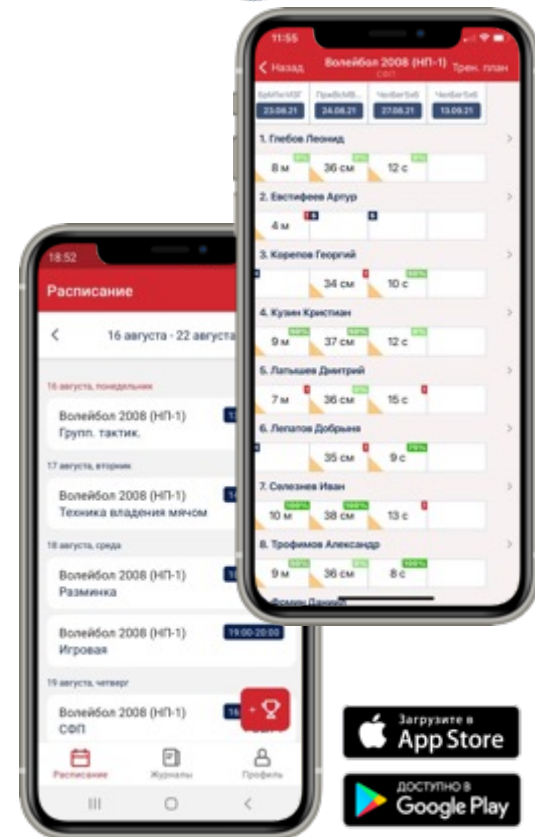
11:55

Назад Волейбол 2008 (НП-1) Трен. план
СФП

| БрМячМ3Г | ПрыбкМВ... | ЧелбегSх6 | ЧелбегSх6 |
|---|---|---|---|
| 23.08.21 | 24.08.21 | 27.08.21 | 13.09.21 |

1. Глебов Леонид
8 м 36 см 12 с

2. Евстифеев Артур
4 м

3. Корепов Георгий
34 см 10 с

4. Кузин Кристиан
9 м 37 см 12 с

5. Латышев Дмитрий
7 м 36 см 15 с

6. Лепатов Добрыня
35 см 9 с

7. Селезнев Иван
10 м 38 см 13 с

8. Трофимов Александр
9 м 36 см 8 с

Фомин Даниил

18:52

Расписание

16 августа - 22 августа

16 августа, понедельник
Волейбол 2008 (НП-1)
Групп. тактик.

17 августа, вторник
Волейбол 2008 (НП-1)
Техника владения мячом

18 августа, среда
Волейбол 2008 (НП-1)
Разминка

Волейбол 2008 (НП-1)
Игровая
19:00-20:00

19 августа, четверг
Волейбол 2008 (НП-1)
СФП

Расписание Журналы Профиль

Загрузите в
App Store

ДОСТУПНО В
Google Play